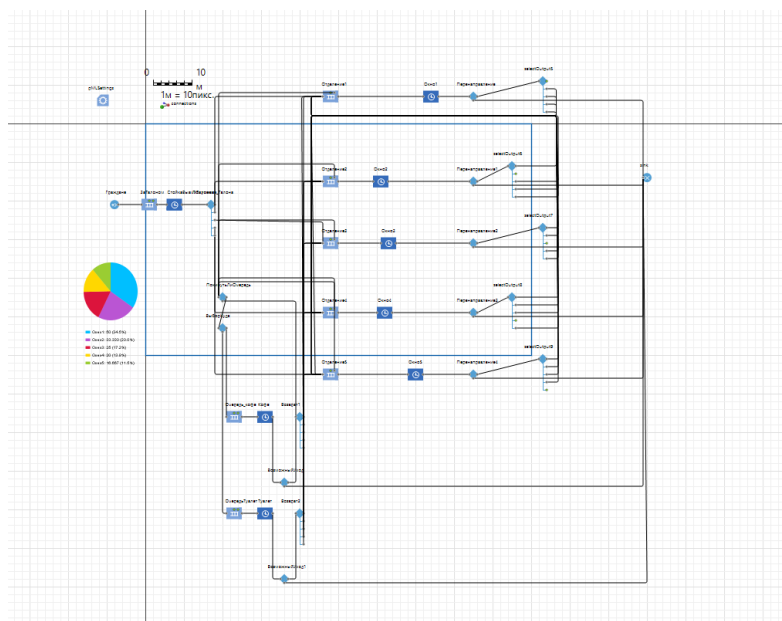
pmlSettings

0 10
м
1м = 10пикс.
connections

Граждане
ЗапасОчеки
Стойка...
Распределение
...Окно1

Отделение1
Окно1
Перенаправление
selectOutput5

Отделение4
Окно2
Перенаправление1
selectOutput6

Отделение2
Окно3
Перенаправление2
selectOutput7

Отделение3
Окно4
Перенаправление3
selectOutput8

Отделение5
Окно5
Перенаправление4
selectOutput9

sink

Окно1: 30 (34.5%)
Окно2: 20.333 (23.5%)
Окно3: 15 (17.3%)
Окно4: 12 (13.8%)
Окно5: 10.667 (11.5%)

ПринятьЛиОчередь
Выбор...

Очередь_кафе
Кафе
Возврат1
ВозвратныйПоток

ОчередьТуалет
Туалет
Возврат2
ВозвратныйПоток7